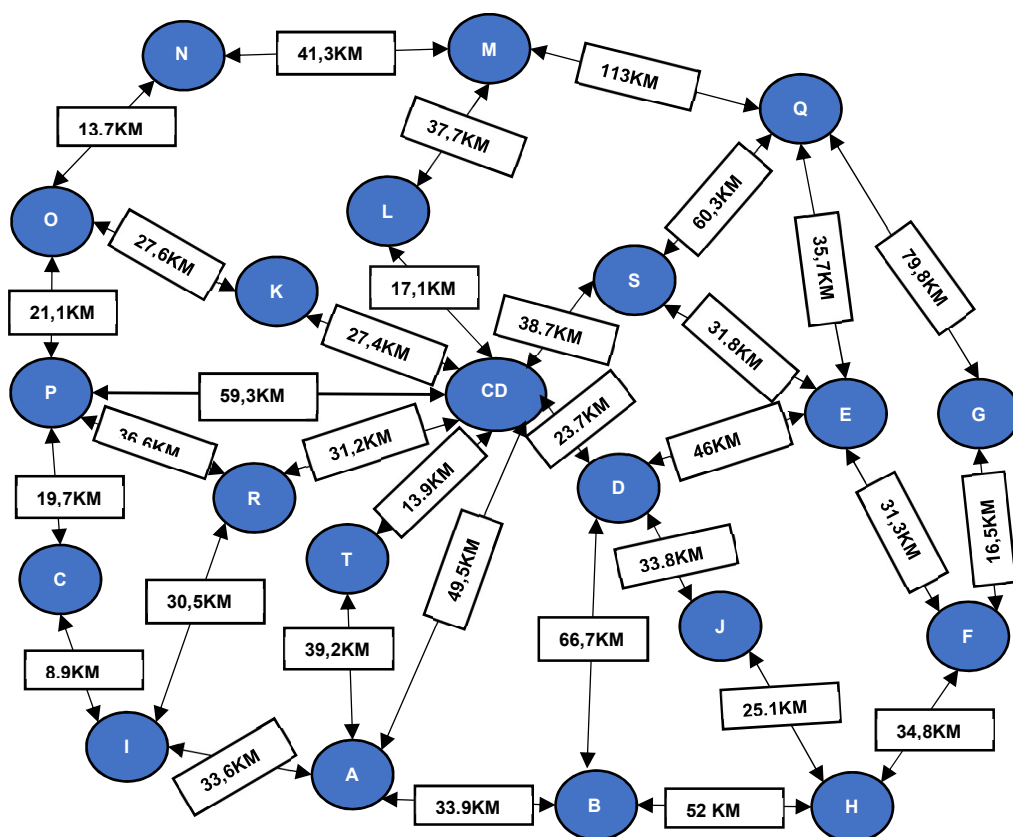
N
41,3KM
M
113KM
Q
13.7KM
37,7KM
O
L
60,3KM
27,6KM
35,7KM
79,8KM
K
17,1KM
S
21,1KM
27,4KM
38.7KM
31,8KM
P
59,3KM
CD
E
G
36,6KM
23,7KM
46KM
31,2KM
R
D
19,7KM
13.9KM
31,3KM
16,5KM
C
T
33.8KM
49,5KM
30,5KM
J
F
66,7KM
39,2KM
8.9KM
25.1KM
34,8KM
I
A
33,6KM
33.9KM
B
52 KM
H